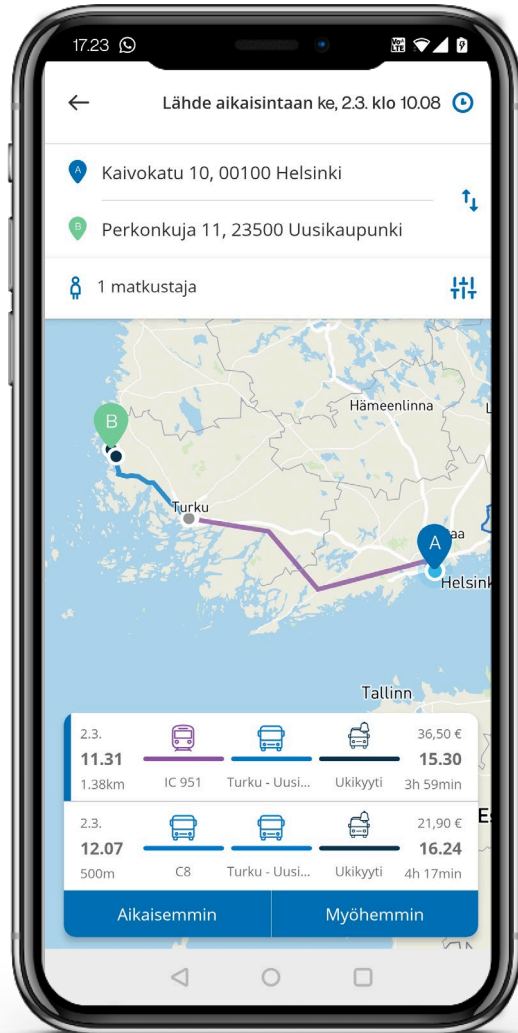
17.23

Lähde aikaisintaan ke, 2.3. klo 10.08

A Kaivokatu 10, 00100 Helsinki

B Perkonkuja 11, 23500 Uusikaupunki

1 matkustaja

Hämeenlinna

L

B

Turku

aa

A

Helsink

Tallinn

E

| 2.3. | | | | 36,50 € |
|---|---|---|---|---|
| 11.31 | | | | 15.30 |
| 1.38km | IC 951 | Turku - Uusi... | Ukikyyti | 3h 59min |

| 2.3. | | | | 21,90 € |
|---|---|---|---|---|
| 12.07 | | | | 16.24 |
| 500m | C8 | Turku - Uusi... | Ukikyyti | 4h 17min |

Aikaisemmin | Myöhemmin